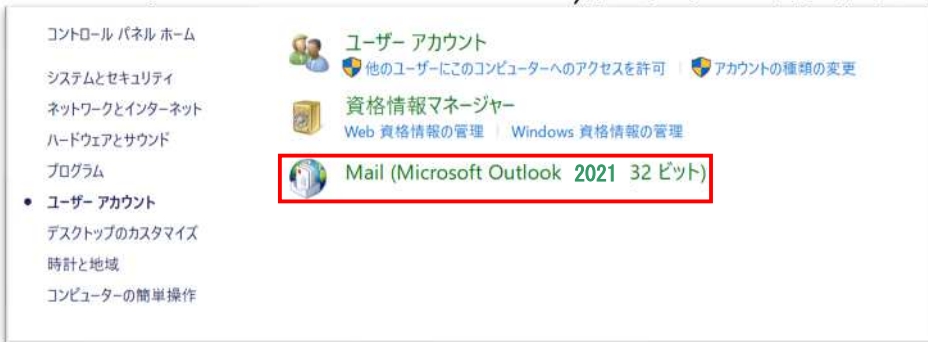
コントロール パネル ホーム

システムとセキュリティ
ネットワークとインターネット
ハードウェアとサウンド
プログラム
• ユーザー アカウント
デスクトップのカスタマイズ
時計と地域
コンピューターの簡単操作

ユーザー アカウント
他のユーザーにこのコンピューターへのアクセスを許可 | アカウントの種類の変更

資格情報マネージャー
Web 資格情報の管理 | Windows 資格情報の管理

Mail (Microsoft Outlook 2021 32 ビット)